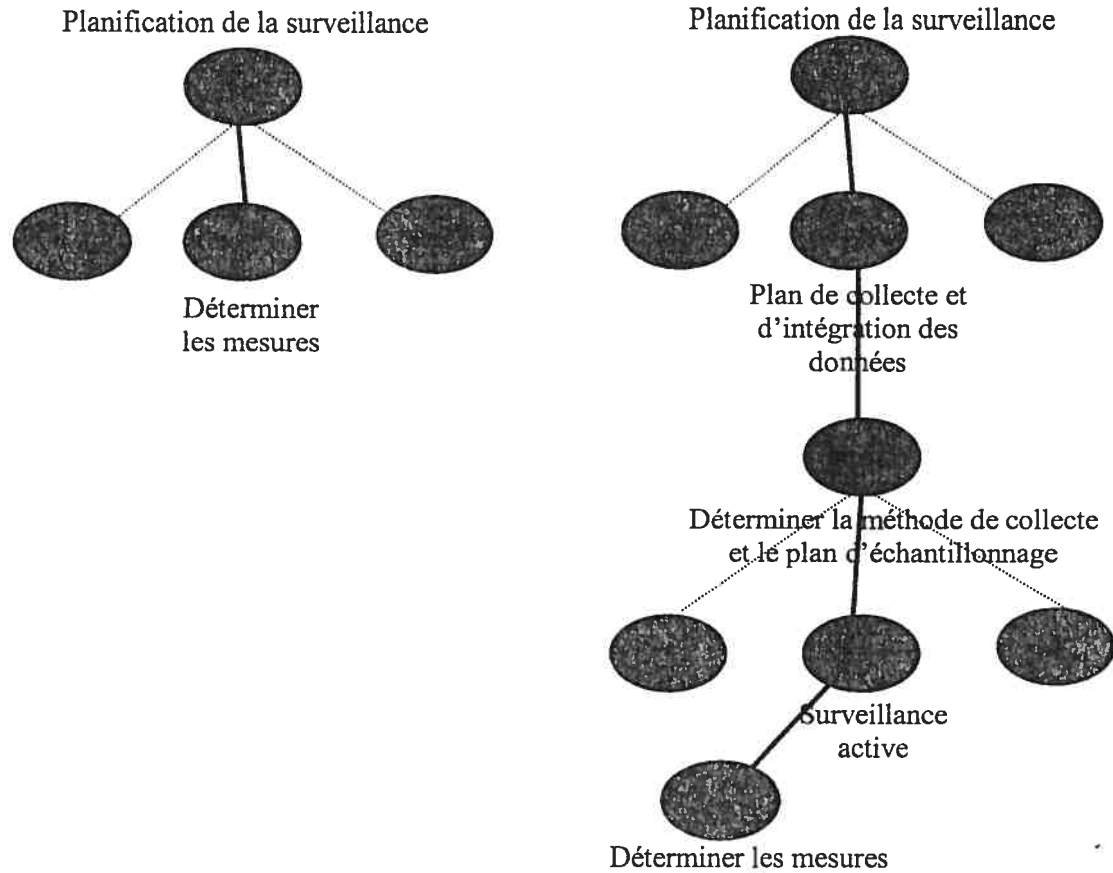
Planification de la surveillance

Déterminer les mesures

Planification de la surveillance

Plan de collecte et d'intégration des données

Déterminer la méthode de collecte et le plan d'échantillonnage

Surveillance active

Déterminer les mesures